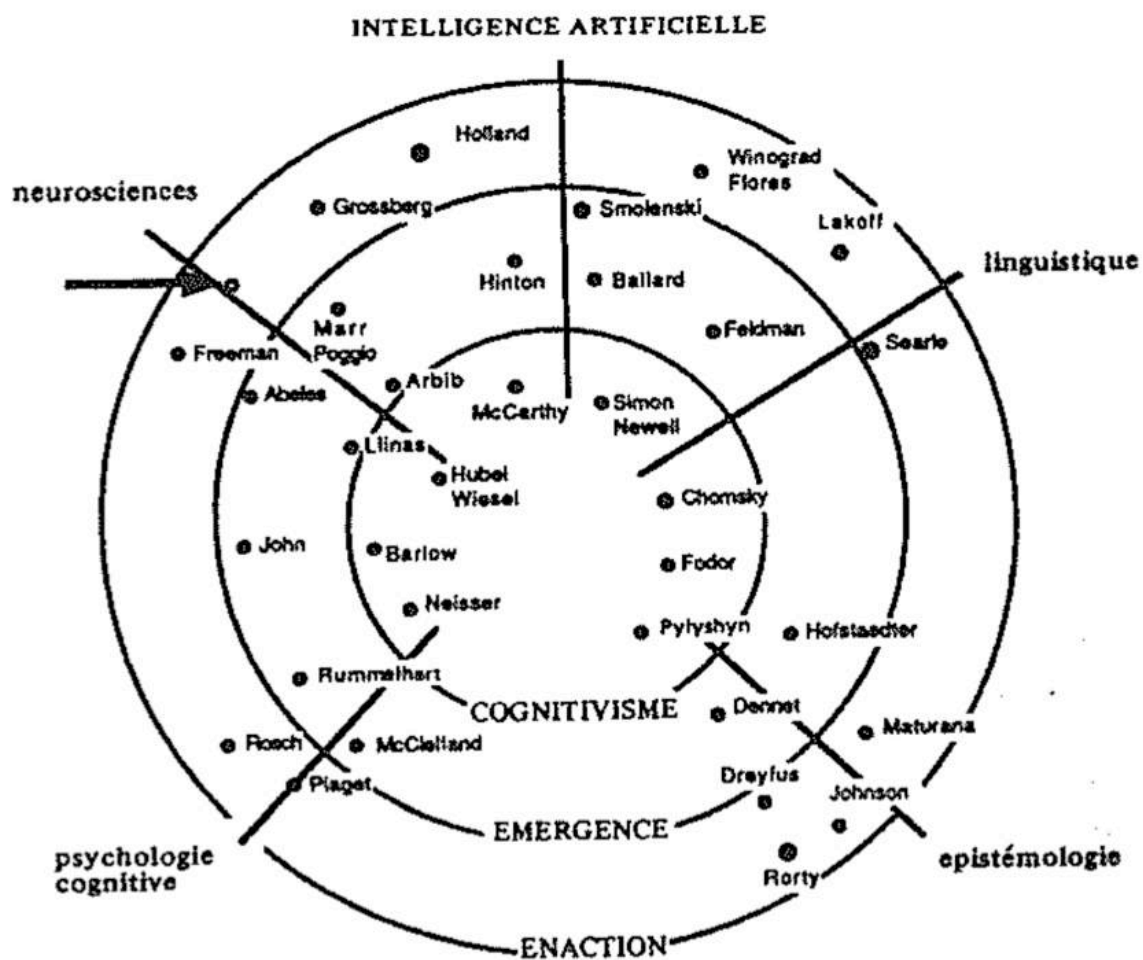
INTELLIGENCE ARTIFICIELLE

neurosciences

linguistique

Holland

Winograd
Flores

Grossberg

Smolenski

Lakoff

Hinton

Ballard

Marr
Poggio

Feldman

Searle

Freeman

Arbib

Abeles

McCarthy

Simon
Newell

Llinas

Hubel
Wiesel

Chomsky

John

Barlow

Fodor

Neisser

Pylyshyn

Hofstadter

Rummelhart

COGNITIVISME

Dennet

Maturana

Rosch

McClelland

Piaget

Dreyfus

Johnson

EMERGENCE

psychologie
cognitive

Rorty

epistémologie

ENACTION